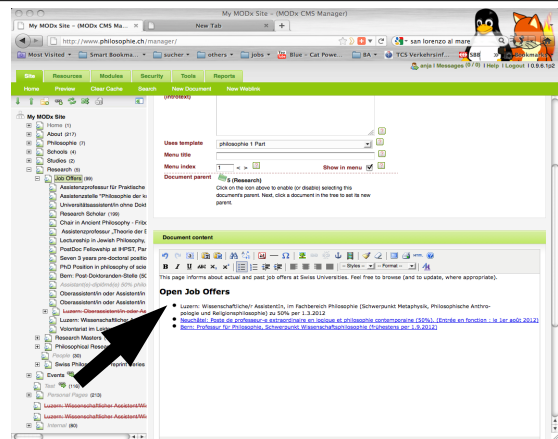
My MODx Site » (MODx CMS Ma...
New Tab
http://www.philosophie.ch/manager/
san lorenzo al mare
Most Visited
Smart Bookma...
sucher
others
jobs
Blue - Cat Powe...
BA
TCS Verkehrsinf...
588
Bookmarks
anja | Messages (0 / 0) | Help | Logout | v1.0.6 t02

Site
Resources
Modules
Security
Tools
Reports
Home
Preview
Clear Cache
Search
New Document
New Weblink

My MODx Site
Home (1)
About (217)
Philosophie (7)
Schools (4)
Studies (2)
Research (8)
Job Offers (89)
Assistenzprofessur für Praktische
Assistenzstelle "Philosophie der k
Universitätsassistent/in ohne Dokt
Research Scholar (199)
Chair in Ancient Philosophy - Fribo
Assistenzprofessur „Theorie der E
Lectureship in Jewish Philosophy,
PostDoc Fellowship at IHPST, Par
Seven 3 years pre-doctoral positio
PhD Position in philosophy of scie
Bern: Post-Doktoranden-Stelle (50
Assistent(e) diplômé(e) 50% philo
Oberassistent/in oder Assistenzpr
Luzern: Oberassistent/in oder As
Luzern: Wissenschaftliche/r
Voluntariat im L...
Research Masters
Philosophical Resear...
People (20)
Swiss Philo... Preprint
Events
Test
Personal Pages (213)
Luzern: Wissenschaftlicher Assistent/Wi
Luzern: Wissenschaftlicher Assistent/Wi
Internal (60)

(introtext)
Uses template
philosophie 1 Part
Menu title
Menu index
1
Show in menu
Document parent
5 (Research)
Click on the icon above to enable (or disable) selecting this document's parent. Next, click a document in the tree to set it as the new parent.

Document content
-- Styles --
-- Format --
This page informs about actual and past job offers at Swiss Universities. Feel free to browse (and to update, where appropriate).

Open Job Offers

Luzern: Wissenschaftliche/r Assistent/in, im Fachbereich Philosophie (Schwerpunkt Metaphysik, Philosophische Anthropologie und Religionsphilosophie) zu 50% per 1.3.2012
Neuchâtel: Poste de professeur-e extraordinaire en logique et philosophie contemporaine (50%). (Entrée en fonction - le 1er août 2012)
Bern: Professur für Philosophie, Schwerpunkt Wissenschaftsphilosophie (frühestens per 1.9.2012)